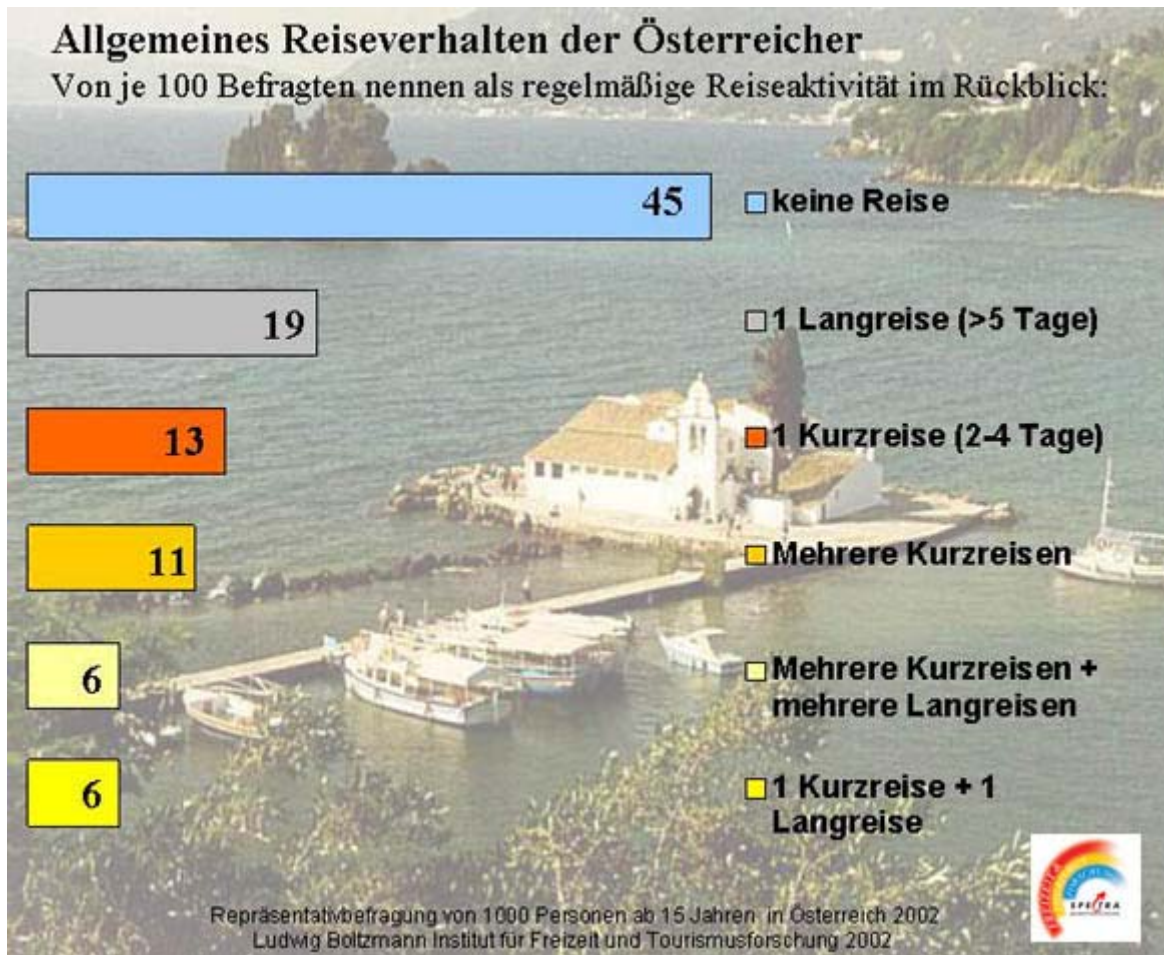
Allgemeines Reiseverhalten der Österreicher
Von je 100 Befragten nennen als regelmäßige Reiseaktivität im Rückblick:

45
keine Reise

19
1 Langreise (>5 Tage)

13
1 Kurzreise (2-4 Tage)

11
Mehrere Kurzreisen

6
Mehrere Kurzreisen + mehrere Langreisen

6
1 Kurzreise + 1 Langreise

Repräsentativbefragung von 1000 Personen ab 15 Jahren in Österreich 2002
Ludwig Boltzmann Institut für Freizeit und Tourismusforschung 2002

SPECTRA